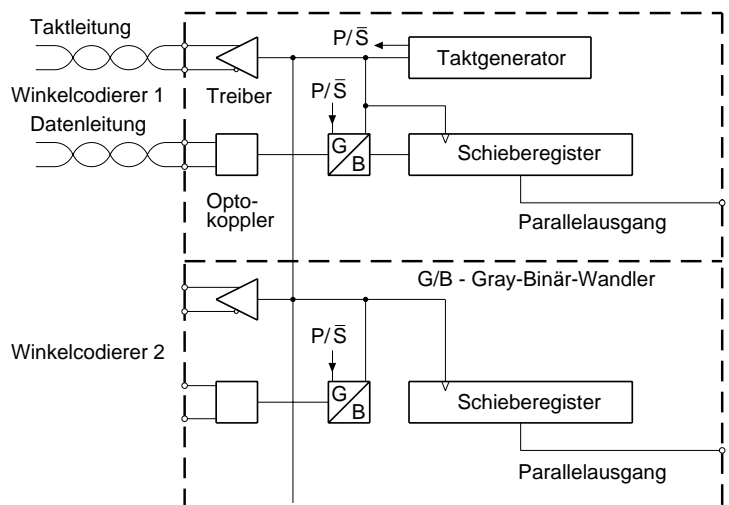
Taktleitung

$P/\overline{S}$

Taktgenerator

Winkelcodierer 1

Treiber

$P/\overline{S}$

Datenleitung

G/B

Schieberegister

Opto-koppler

Parallelausgang

G/B - Gray-Binär-Wandler

Winkelcodierer 2

$P/\overline{S}$

G/B

Schieberegister

Parallelausgang